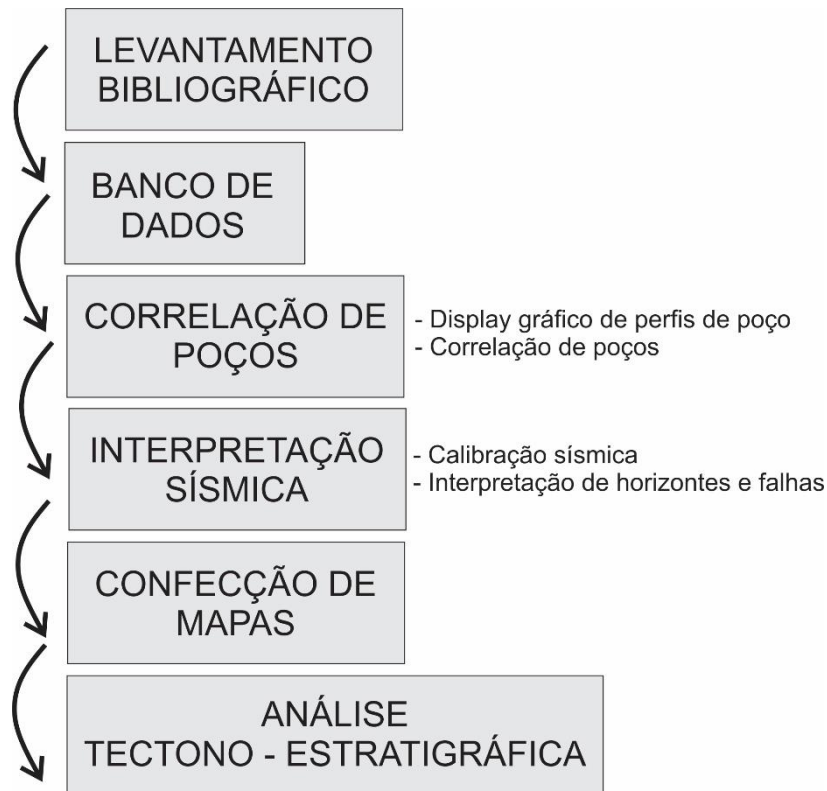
LEVANTAMENTO BIBLIOGRÁFICO

BANCO DE DADOS

CORRELAÇÃO DE POÇOS

- Display gráfico de perfis de poço
- Correlação de poços

INTERPRETAÇÃO SÍSMICA

- Calibração sísmica
- Interpretação de horizontes e falhas

CONFECÇÃO DE MAPAS

ANÁLISE TECTONO - ESTRATIGRÁFICA